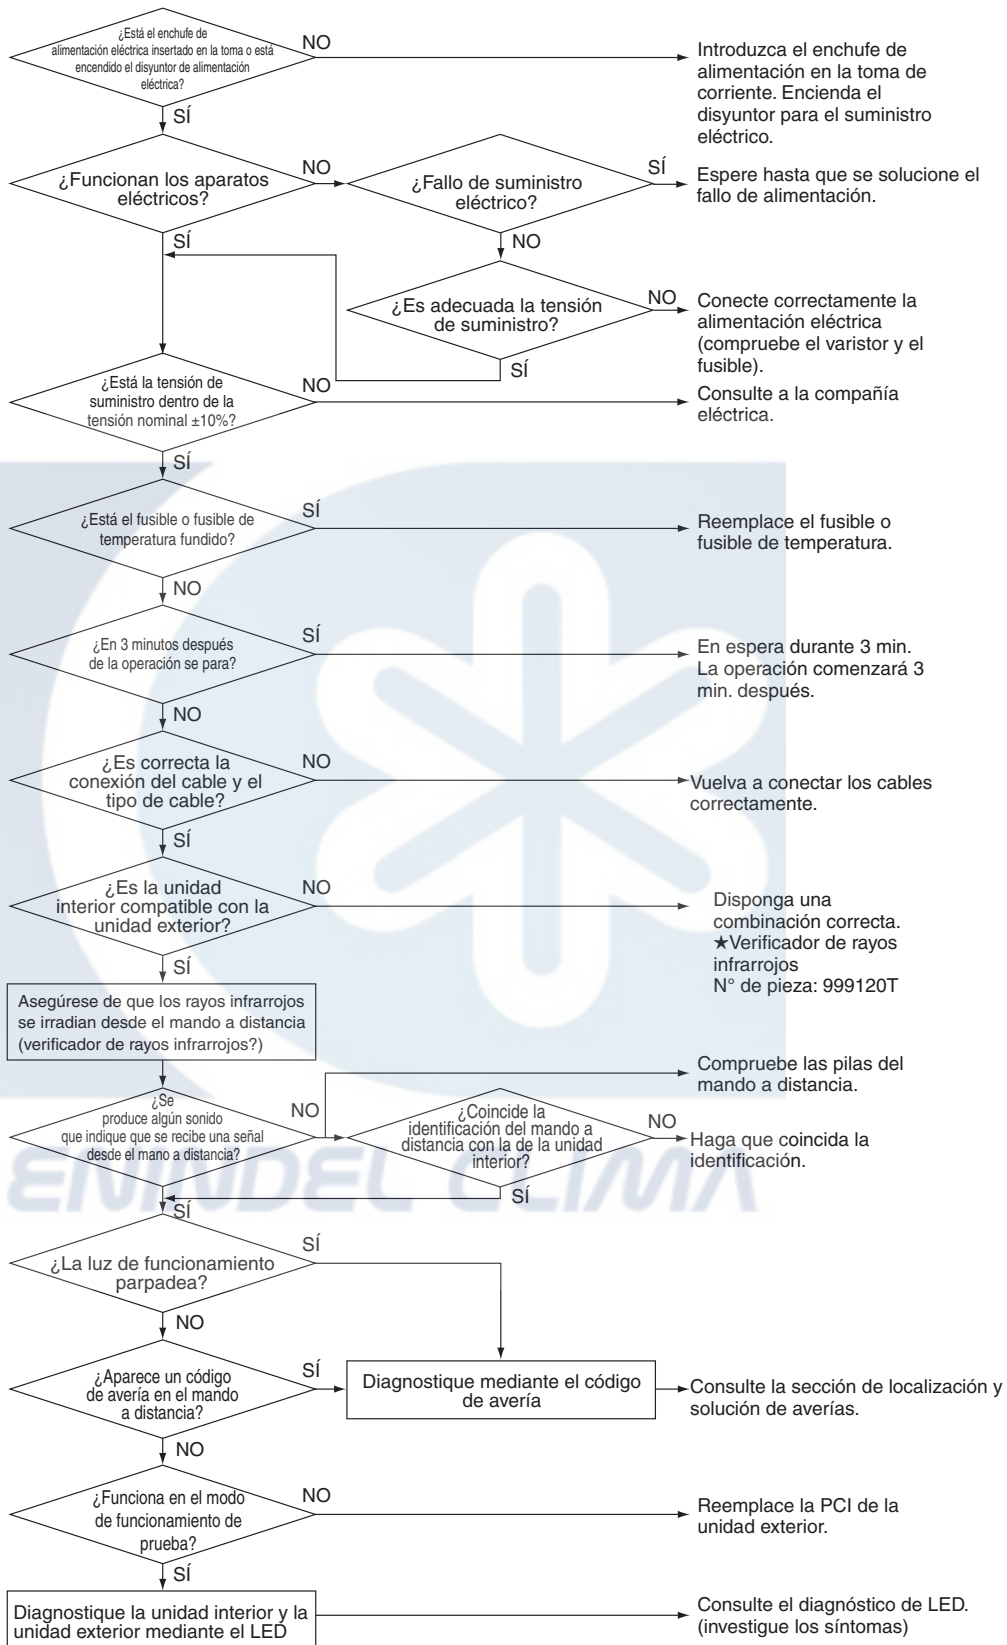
¿Está el enchufe de alimentación eléctrica insertado en la toma o está encendido el disyuntor de alimentación eléctrica?

NO

Introduzca el enchufe de alimentación en la toma de corriente. Encienda el disyuntor para el suministro eléctrico.

SÍ

¿Funcionan los aparatos eléctricos?

NO

¿Fallo de suministro eléctrico?

SÍ

Espere hasta que se solucione el fallo de alimentación.

SÍ

NO

¿Es adecuada la tensión de suministro?

NO

Conecte correctamente la alimentación eléctrica (compruebe el varistor y el fusible).

SÍ

¿Está la tensión de suministro dentro de la tensión nominal ±10%?

NO

Consulte a la compañía eléctrica.

SÍ

¿Está el fusible o fusible de temperatura fundido?

SÍ

Reemplace el fusible o fusible de temperatura.

NO

¿En 3 minutos después de la operación se para?

SÍ

En espera durante 3 min. La operación comenzará 3 min. después.

NO

¿Es correcta la conexión del cable y el tipo de cable?

NO

Vuelva a conectar los cables correctamente.

SÍ

¿Es la unidad interior compatible con la unidad exterior?

NO

Disponga una combinación correcta.
★Verificador de rayos infrarrojos
N° de pieza: 999120T

SÍ

Asegúrese de que los rayos infrarrojos se irradian desde el mando a distancia (verificador de rayos infrarrojos?)

Compruebe las pilas del mando a distancia.

¿Se produce algún sonido que indique que se recibe una señal desde el mano a distancia?

NO

¿Coincide la identificación del mando a distancia con la de la unidad interior?

NO

Haga que coincida la identificación.

SÍ

SÍ

¿La luz de funcionamiento parpadea?

SÍ

NO

¿Aparece un código de avería en el mando a distancia?

SÍ

Diagnostique mediante el código de avería

Consulte la sección de localización y solución de averías.

NO

¿Funciona en el modo de funcionamiento de prueba?

NO

Reemplace la PCI de la unidad exterior.

SÍ

Diagnostique la unidad interior y la unidad exterior mediante el LED

Consulte el diagnóstico de LED. (investigue los síntomas)

ENINDEL CLIMA